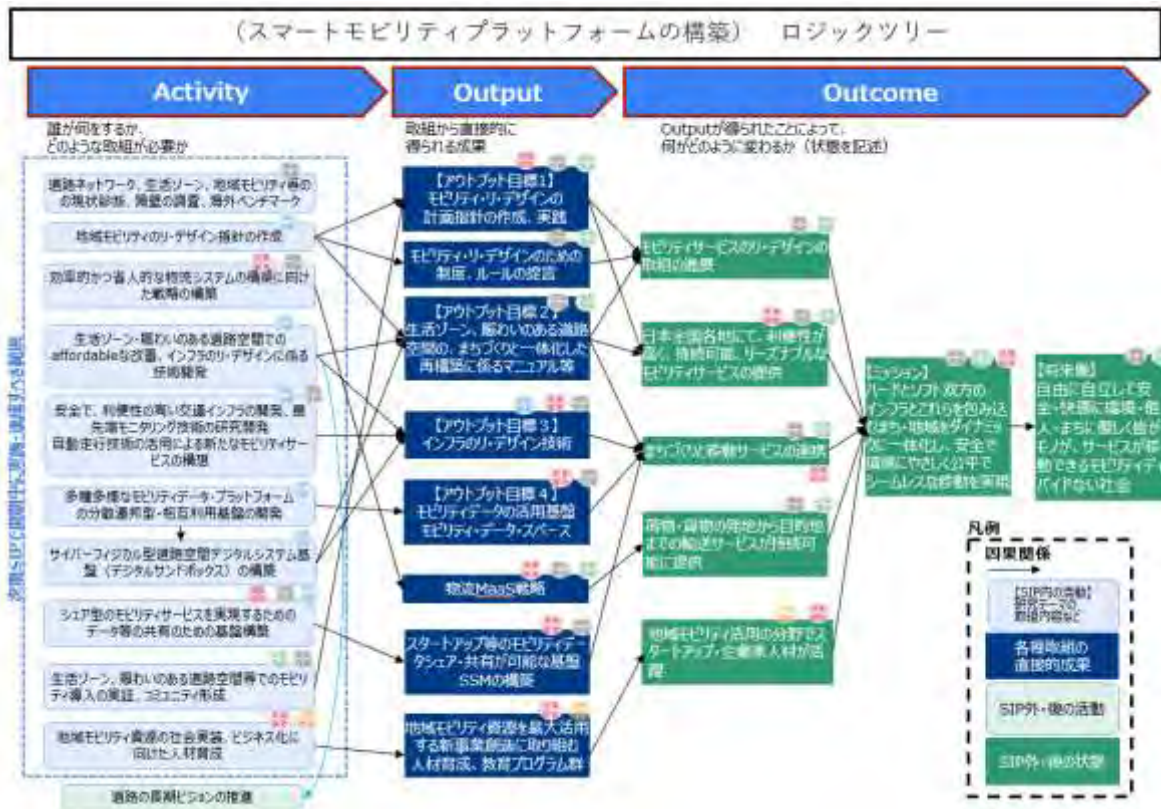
（スマートモビリティプラットフォームの構築）　ロジックツリー

Activity

誰が何をするか、どのような取組が必要か

道路ネットワーク、生活ゾーン、地域モビリティ等の現状診断、需要の調査、海外ベンチマーク

地域モビリティのリ・デザイン指針の作成

効率的かつ省人的な物流システムの構築に向けた戦略の構築

生活ゾーン・賑わいのある道路空間でのaffordableな改善、インフラのリ・デザインに係る技術開発

安全で、利便性の高い交通インフラの開発、最先端モニタリング技術の研究開発
自動走行技術の活用による新たなモビリティサービスの構築

多種多様なモビリティデータ・プラットフォームの分散連邦型・相互利用基盤の開発

サイバーフィジカル型道路空間デジタルシステム基盤（デジタルサンドボックス）の構築

シェア型のモビリティサービスを実現するためのデータ等の共有のための基盤構築

生活ゾーン、賑わいのある道路空間等でのモビリティ導入の実証、コミュニティ形成

地域モビリティ資源の社会実装、ビジネス化に向けた人材育成

道路の長期ビジョンの検討

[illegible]

Output

取組から直接的に得られる成果

【アウトプット目標1】
モビリティ・リ・デザインの計画指針の作成、実践

モビリティ・リ・デザインのための制度、ルールの提言

【アウトプット目標2】
生活ゾーン、賑わいのある道路空間の、まちづくりと一体化した再構築に係るマニュアル等

【アウトプット目標3】
インフラのリ・デザイン技術

【アウトプット目標4】
モビリティデータの活用基盤
モビリティ・データ・スペース

物流MaaS戦略

スタートアップ等のモビリティデータシェア・共有が可能な基盤SSMの構築

地域モビリティ資源を最大活用する新事業創出に取り組む人材育成、教育プログラム群

Outcome

Outputが得られたことによって、何がどのように変わるか（状態を記述）

モビリティサービスのリ・デザインの取組の進展

日本全国各地にて、利便性が高く、持続可能、リーズナブルなモビリティサービスの提供

まちづくりと移動サービスの連携

荷物・貨物の発地から目的地までの輸送サービスが持続可能に提供

地域モビリティ活用の分野でスタートアップ・企業・人材が活躍

【ミッション】
ハードとソフト双方のインフラとこれらを包み込むまち・地域をダイナミックに一体化し、安全で環境にやさしく公平でシームレスな移動を実現

【将来像】
自由に自立して安全・快適に環境・他人・まちに優しく皆がモノが、サービスが移動できるモビリティバリアのない社会

凡例
因果関係
【SIP内の活動】
新たなテーマの取組内容など
各種取組の直接的成果
SIP外・後の活動
SIP外・後の状態